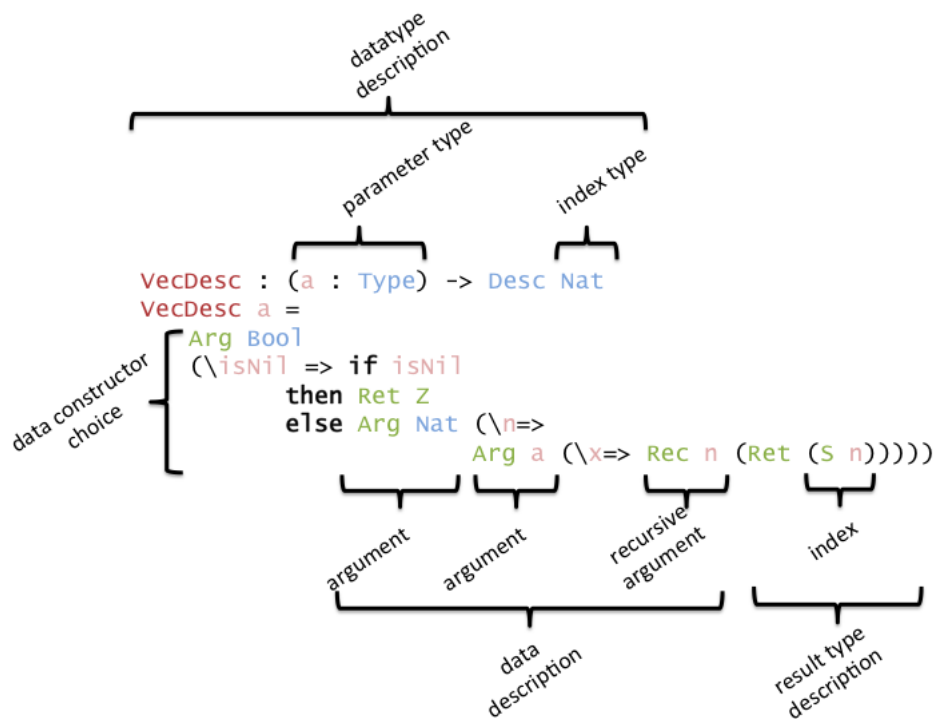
datatype description

parameter type

index type

VecDesc : (a : Type) -> Desc Nat
VecDesc a =
Arg Bool
(\isNil => if isNil
then Ret Z
else Arg Nat (\n=>
Arg a (\x=> Rec n (Ret (S n)))))

data constructor choice

argument

argument

recursive argument

index

data description

result type description